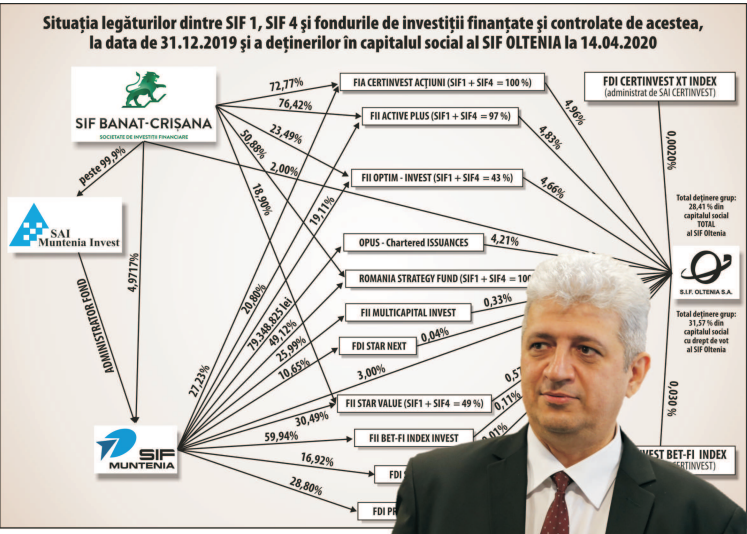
Situația legăturilor dintre SIF 1, SIF 4 și fondurile de investiții finanțate și controlate de acestea, la data de 31.12.2019 și a deținerilor în capitalul social al SIF OLTENIA la 14.04.2020

SIF BANAT-CRIȘANA
SOCIETATE DE INVESTIȚII FINANCIARE

SAI Muntenia Invest

SIF MUNTENIA

peste 99,9%

4,9717%

ADMINISTRATOR FOND

72,77%
76,42%
23,49%
50,88%
2,00%
18,90%
19,11%
20,80%
79.348.825 lei
49,12%
25,99%
10,65%
27,23%
3,00%
30,49%
59,94%
16,92%
28,80%

FIA CERTINVEST ACȚIUNI (SIF1 + SIF4 = 100 %)
FII ACTIVE PLUS (SIF1 + SIF4 = 97 %)
FII OPTIM - INVEST (SIF1 + SIF4 = 43 %)
OPUS - Chartered ISSUANCES
ROMANIA STRATEGY FUND (SIF1 + SIF4 = 100
FII MULTICAPITAL INVEST
FDI STAR NEXT
FII STAR VALUE (SIF1 + SIF4 = 49 %)
FII BET-FI INDEX INVEST
FDI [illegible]
FDI PR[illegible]

4,96%
4,83%
4,66%
4,21%
0,33%
0,04%
0,5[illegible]
0,11%
0,01%

FDI CERTINVEST XT INDEX
(administrat de SAI CERTINVEST)

0,002%

Total deținere grup: 28,41 % din capitalul social TOTAL al SIF Oltenia

S.I.F. OLTENIA S.A.

Total deținere grup: 31,57 % din capitalul social cu drept de vot al SIF Oltenia

0,030 %

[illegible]VEST BET-FI INDEX
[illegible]ERTINVEST)